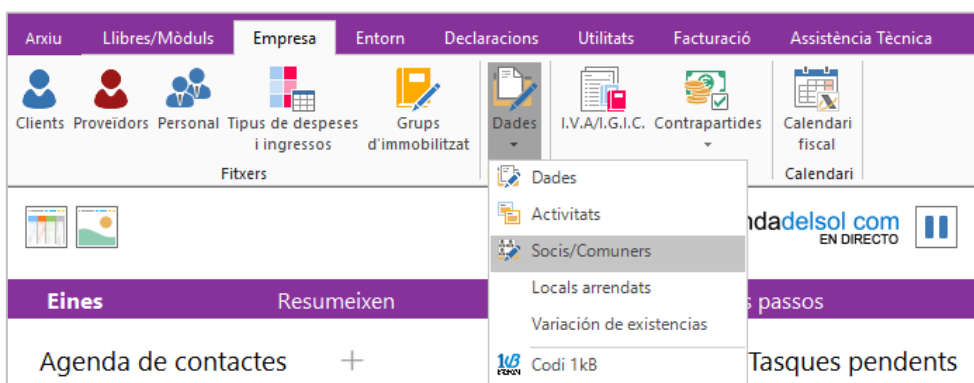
Arxiu Llibres/Mòduls Empresa Entorn Declaracions Utilitats Facturació Assistència Tècnica

Clients Proveïdors Personal Tipus de despeses i ingressos Grups d'immobilitzat Dades I.V.A/I.G.I.C. Contrapartides Calendari fiscal

Fitxers Calendari

Dades
Activitats
Socis/Comuners
Locals arrendats
Variación de existencias
Codi 1kB

ndadelsol com EN DIRECTO

Eines Resumeixen s passos

Agenda de contactes + Tasques pendents